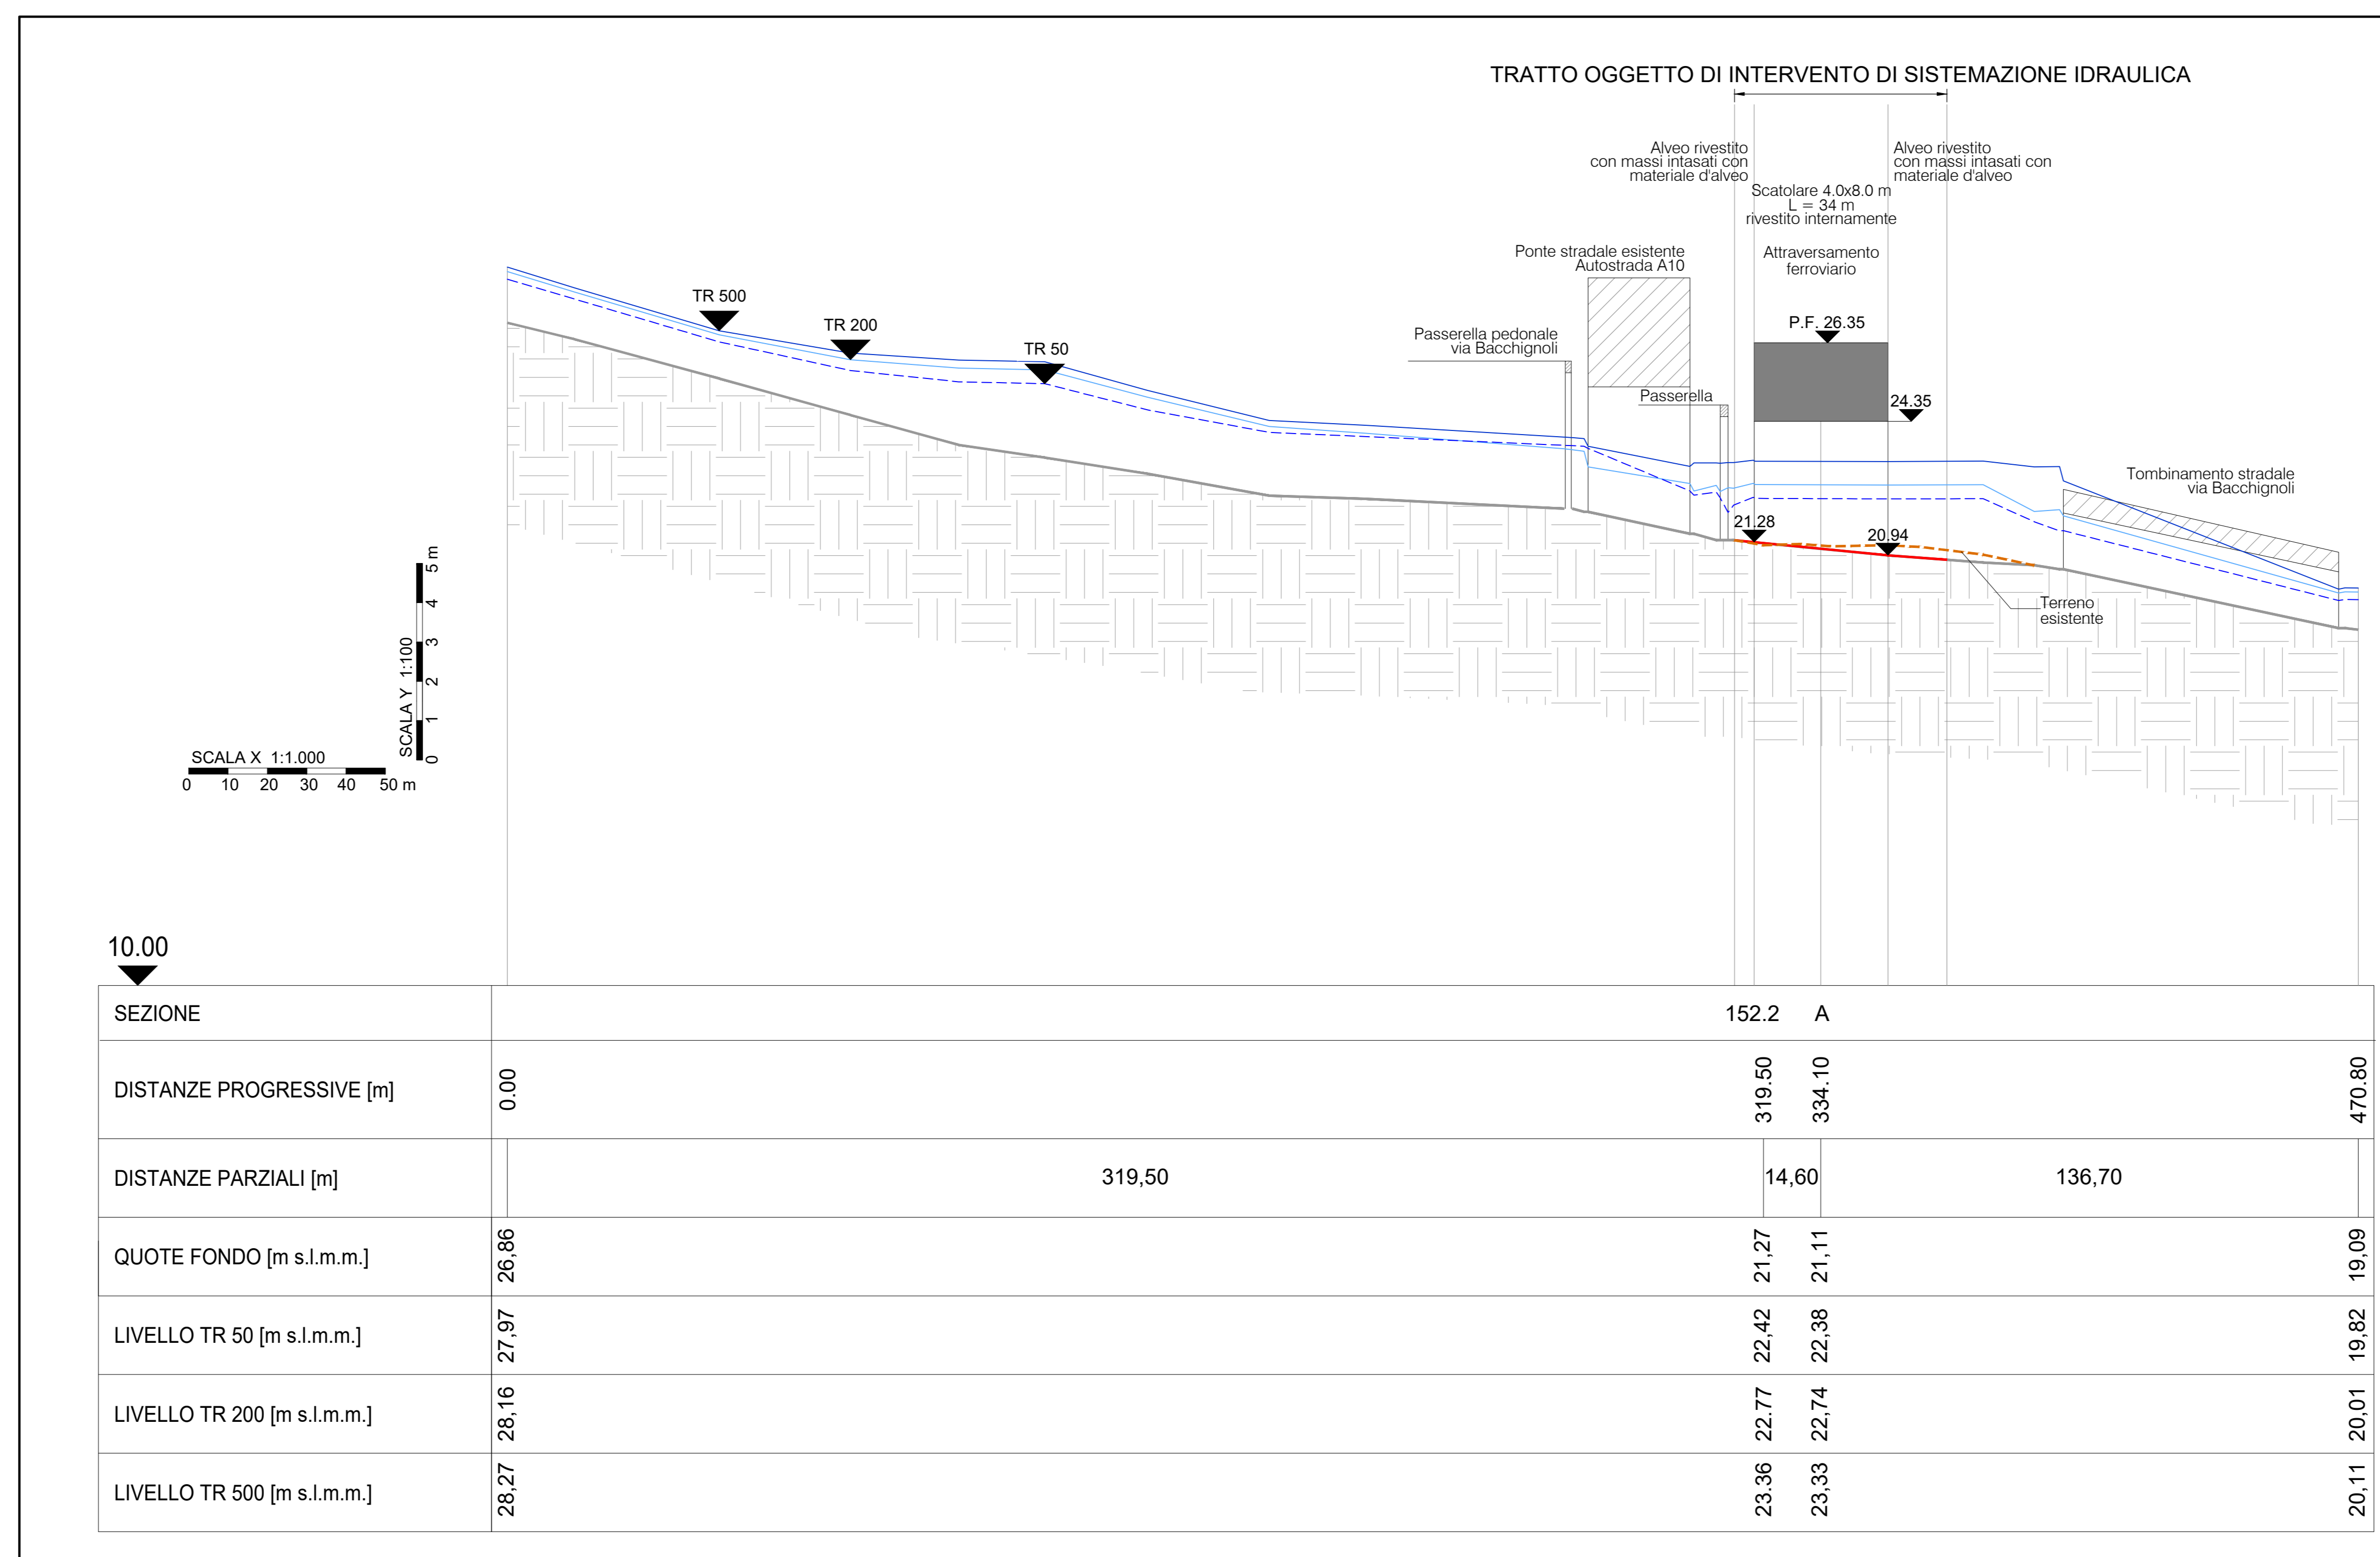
TRATTO OGGETTO DI INTERVENTO DI SISTEMAZIONE IDRAULICA

Alveo rivestito con massi intasati con materiale d'alveo

Alveo rivestito con massi intasati con materiale d'alveo

Scatolare 4.0x8.0 m L = 34 m rivestito internamente

Ponte stradale esistente Autostrada A10

Attraversamento ferroviario

TR 500

TR 200

TR 50

Passerella pedonale via Bacchignoli

P.F. 26.35

Passerella

24.35

Tombinamento stradale via Bacchignoli

21.28

20.94

Terreno esistente

SCALA Y 1:100

0 1 2 3 4 5 m

SCALA X 1:1.000

0 10 20 30 40 50 m

10.00

| SEZIONE | 152.2 A |
|---|---|
| DISTANZE PROGRESSIVE [m] | 0.00 · 319.50 · 334.10 · 470.80 |
| DISTANZE PARZIALI [m] | 319,50 · 14,60 · 136,70 |
| QUOTE FONDO [m s.l.m.m.] | 26,86 · 21,27 · 21,11 · 19,09 |
| LIVELLO TR 50 [m s.l.m.m.] | 27,97 · 22,42 · 22,38 · 19,82 |
| LIVELLO TR 200 [m s.l.m.m.] | 28,16 · 22.77 · 22,74 · 20,01 |
| LIVELLO TR 500 [m s.l.m.m.] | 28,27 · 23.36 · 23,33 · 20,11 |